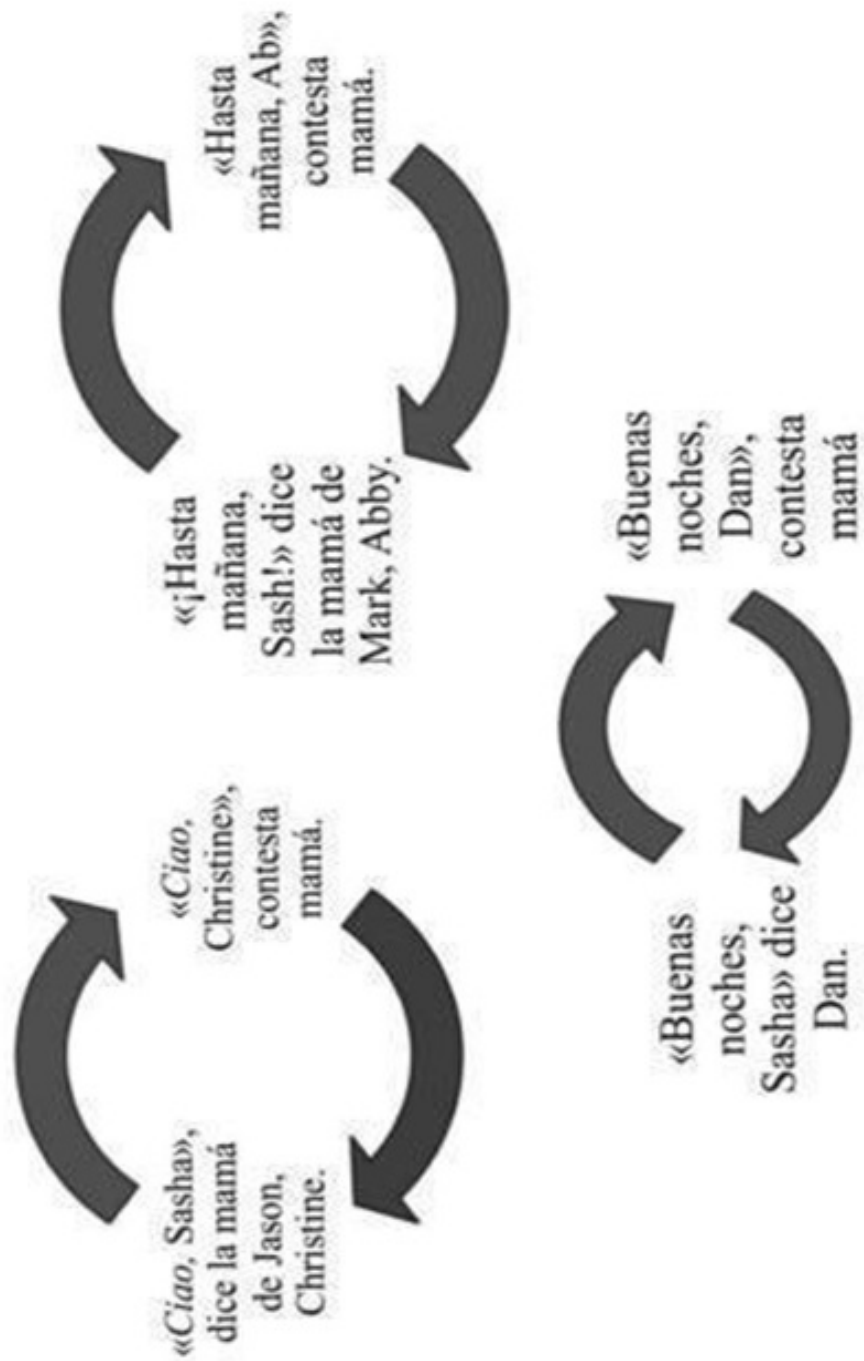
«*Ciao*, Sasha», dice la mamá de Jason, Christine.

«*Ciao*, Christine», contesta mamá.

«¡Hasta mañana, Sash!» dice la mamá de Mark, Abby.

«Hasta mañana, Ab», contesta mamá.

«Buenas noches, Sasha» dice Dan.

«Buenas noches, Dan», contesta mamá